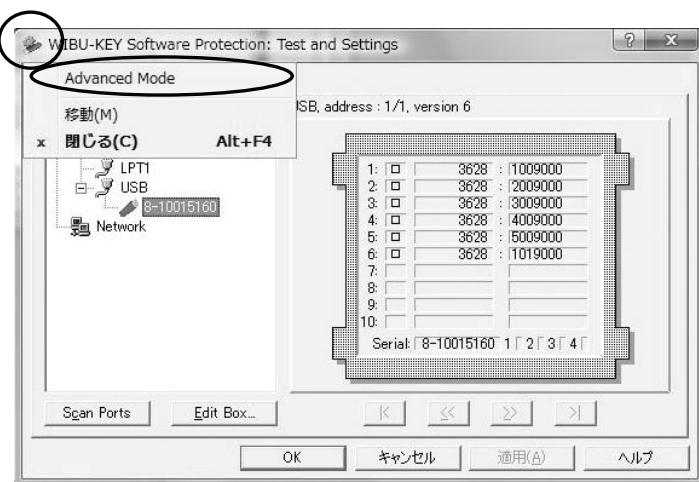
WIBU-KEY Software Protection: Test and Settings

?
x

Advanced Mode

移動(M)

x 閉じる(C) Alt+F4

SB, address : 1/1, version 6

LPT1
USB
8-10015160
Network

| | | | | |
|---|---|---|---|---|
| 1: | □ | 3628 | : | 1009000 |
| 2: | □ | 3628 | : | 2009000 |
| 3: | □ | 3628 | : | 3009000 |
| 4: | □ | 3628 | : | 4009000 |
| 5: | □ | 3628 | : | 5009000 |
| 6: | □ | 3628 | : | 1019000 |
| 7: | | | | |
| 8: | | | | |
| 9: | | | | |
| 10: | | | | |

Serial: 8-10015160 1 2 3 4

Scan Ports
Edit Box...

|<
<<
>>
>|

OK
キャンセル
適用(A)
ヘルプ